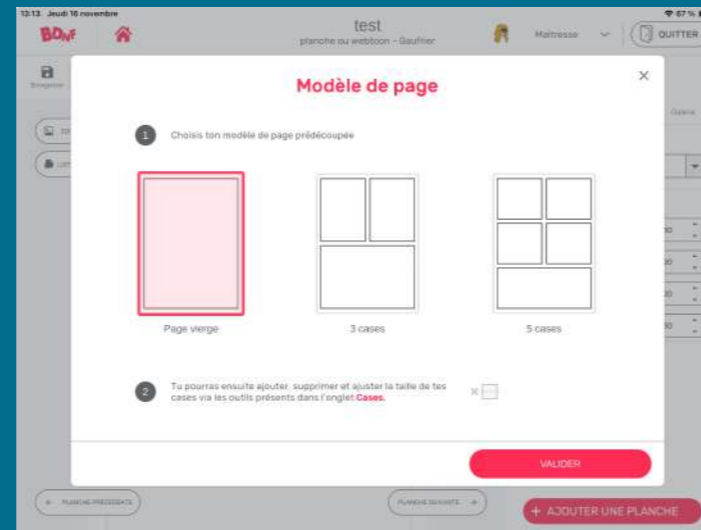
13:13 Jeudi 16 novembre

67 %

BDnF

test

planche ou webtoon - Gaufrier

Maitresse

QUITTER

Enregistrer

Modèle de page

×

1 Choisis ton modèle de page prédécoupée

Page vierge

3 cases

5 cases

2 Tu pourras ensuite ajouter, supprimer et ajuster la taille de tes cases via les outils présents dans l'onglet Cases.

VALIDER

← PLANCHE PRÉCÉDENTE

PLANCHE SUIVANTE →

+ AJOUTER UNE PLANCHE